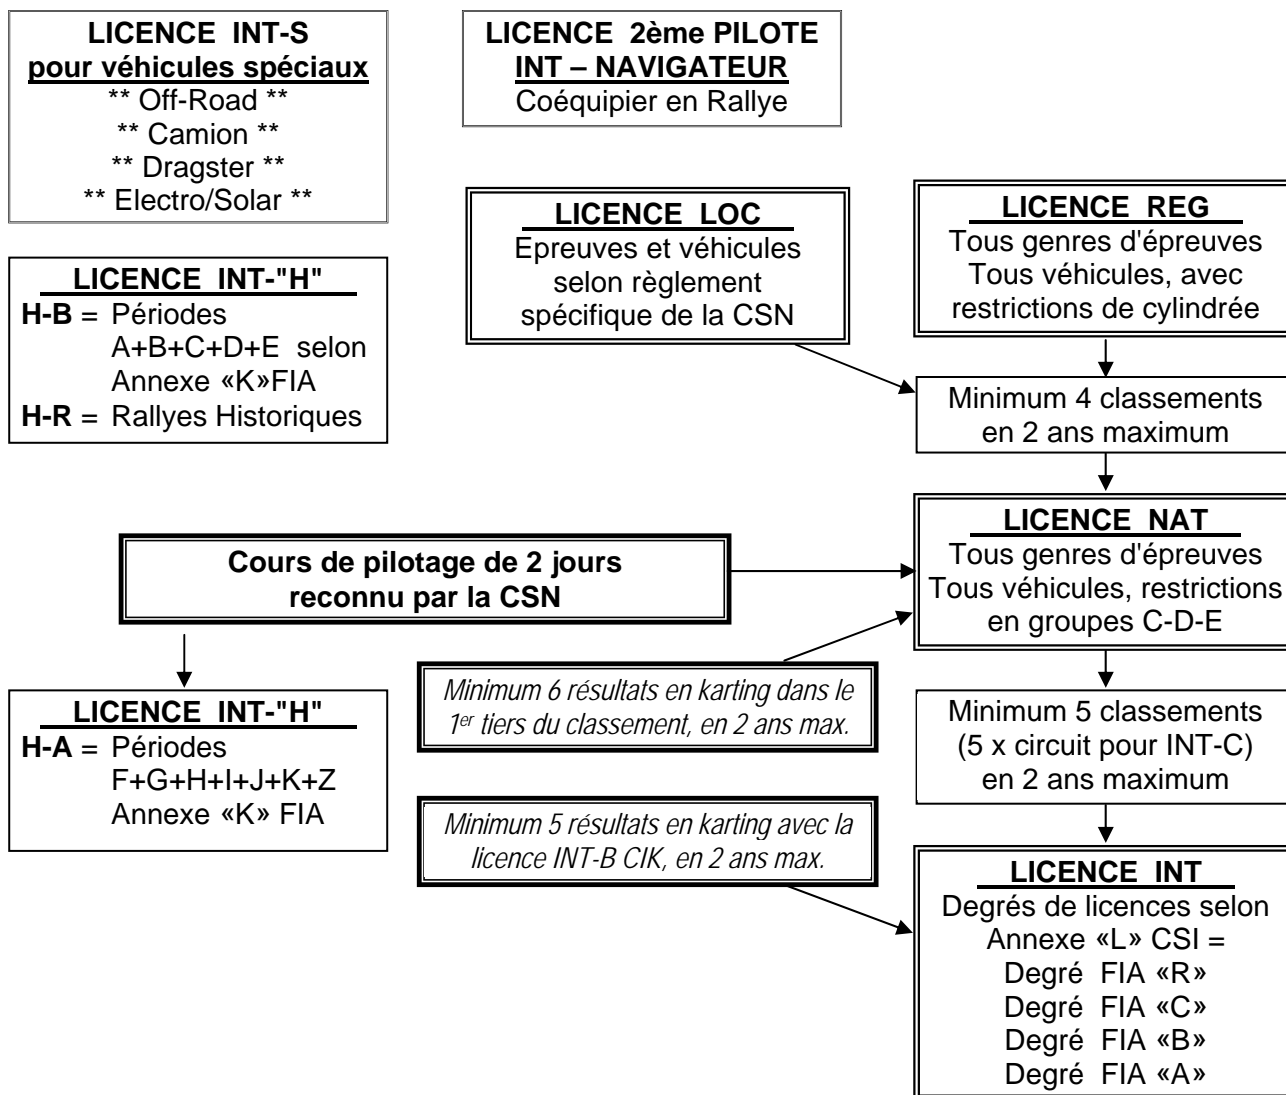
LICENCE INT-S
pour véhicules spéciaux
** Off-Road **
** Camion **
** Dragster **
** Electro/Solar **

LICENCE 2ème PILOTE
INT – NAVIGATEUR
Coéquipier en Rallye

LICENCE LOC
Epreuves et véhicules selon règlement spécifique de la CSN

LICENCE REG
Tous genres d'épreuves
Tous véhicules, avec restrictions de cylindrée

LICENCE INT-"H"
H-B = Périodes A+B+C+D+E selon Annexe «K»FIA
H-R = Rallyes Historiques

Minimum 4 classements en 2 ans maximum

LICENCE NAT
Tous genres d'épreuves
Tous véhicules, restrictions en groupes C-D-E

Cours de pilotage de 2 jours reconnu par la CSN

Minimum 6 résultats en karting dans le 1$^{er}$ tiers du classement, en 2 ans max.

LICENCE INT-"H"
H-A = Périodes F+G+H+I+J+K+Z Annexe «K» FIA

Minimum 5 classements (5 x circuit pour INT-C) en 2 ans maximum

Minimum 5 résultats en karting avec la licence INT-B CIK, en 2 ans max.

LICENCE INT
Degrés de licences selon Annexe «L» CSI =
Degré FIA «R»
Degré FIA «C»
Degré FIA «B»
Degré FIA «A»